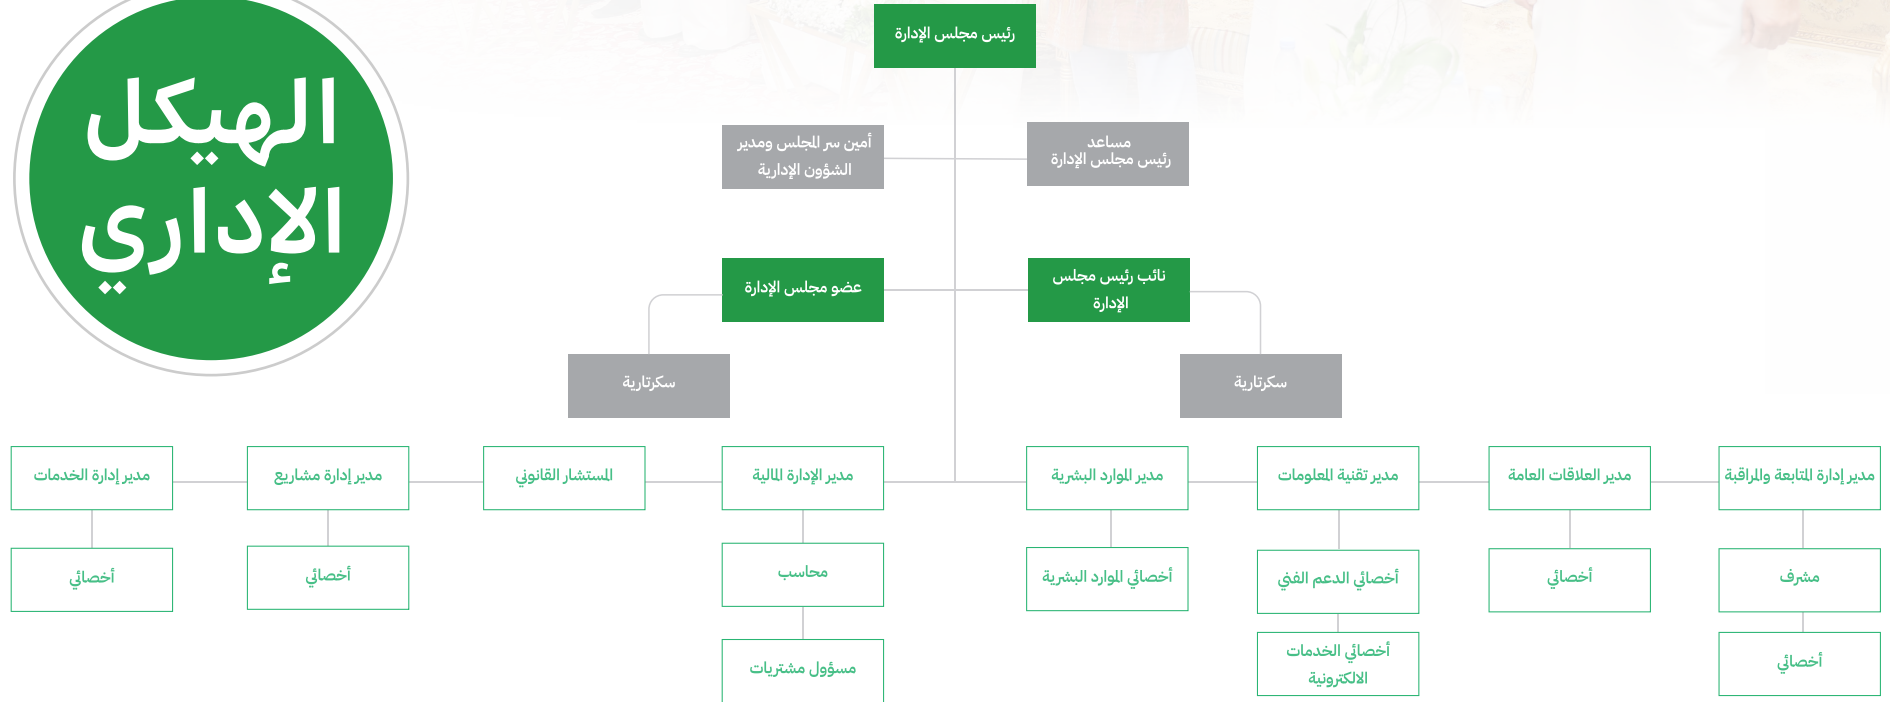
الهيكل الإداري

رئيس مجلس الإدارة

أمين سر المجلس ومدير الشؤون الإدارية

مساعد رئيس مجلس الإدارة

عضو مجلس الإدارة

نائب رئيس مجلس الإدارة

سكرتارية

سكرتارية

مدير إدارة الخدمات

مدير إدارة مشاريع

المستشار القانوني

مدير الإدارة المالية

مدير الموارد البشرية

مدير تقنية المعلومات

مدير العلاقات العامة

مدير إدارة المتابعة والمراقبة

أخصائي

أخصائي

محاسب

مسؤول مشتريات

أخصائي الموارد البشرية

أخصائي الدعم الفني

أخصائي الخدمات الالكترونية

أخصائي

مشرف

أخصائي